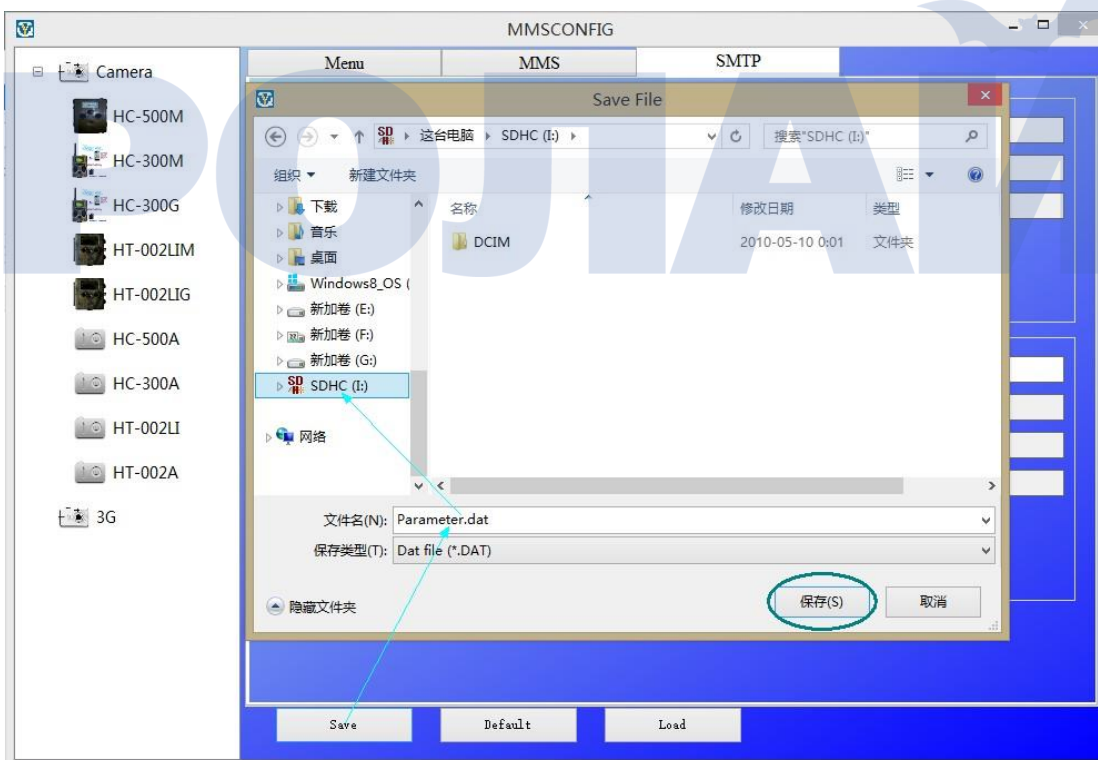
MMSCONFIG

Camera
HC-500M
HC-300M
HC-300G
HT-002LIM
HT-002LIG
HC-500A
HC-300A
HT-002LI
HT-002A
3G

Menu
MMS
SMTP

Save File

这台电脑 › SDHC (I:) ›
搜索"SDHC (I:)"

组织 ▾
新建文件夹

下载
音乐
桌面
Windows8_OS (
新加卷 (E:)
新加卷 (F:)
新加卷 (G:)
SDHC (I:)
网络

名称
修改日期
类型
DCIM
2010-05-10 0:01
文件夹

文件名(N): Parameter.dat
保存类型(T): Dat file (*.DAT)

隐藏文件夹
保存(S)
取消

Save
Default
Load

POJIAY